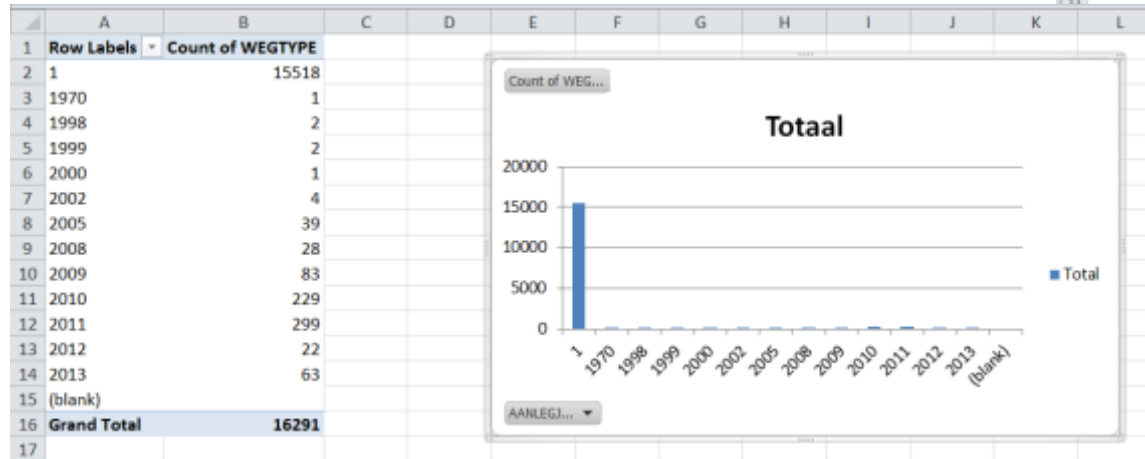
|  | A | B | C | D | E | F | G | H | I | J | K | L |
|---|---|---|---|---|---|---|---|---|---|---|---|---|
| 1 | Row Labels | Count of WEGTYPE | | | | | | | | | | |
| 2 | 1 | 15518 | | | | | | | | | | |
| 3 | 1970 | 1 | | | | | | | | | | |
| 4 | 1998 | 2 | | | | | | | | | | |
| 5 | 1999 | 2 | | | | | | | | | | |
| 6 | 2000 | 1 | | | | | | | | | | |
| 7 | 2002 | 4 | | | | | | | | | | |
| 8 | 2005 | 39 | | | | | | | | | | |
| 9 | 2008 | 28 | | | | | | | | | | |
| 10 | 2009 | 83 | | | | | | | | | | |
| 11 | 2010 | 229 | | | | | | | | | | |
| 12 | 2011 | 299 | | | | | | | | | | |
| 13 | 2012 | 22 | | | | | | | | | | |
| 14 | 2013 | 63 | | | | | | | | | | |
| 15 | (blank) | | | | | | | | | | | |
| 16 | Grand Total | 16291 | | | | | | | | | | |
| 17 | | | | | | | | | | | | |

Count of WEG...

Totaal

20000
15000
10000
5000
0

1 1970 1998 1999 2000 2002 2005 2008 2009 2010 2011 2012 2013 (blank)

Total

AANLEGJ...